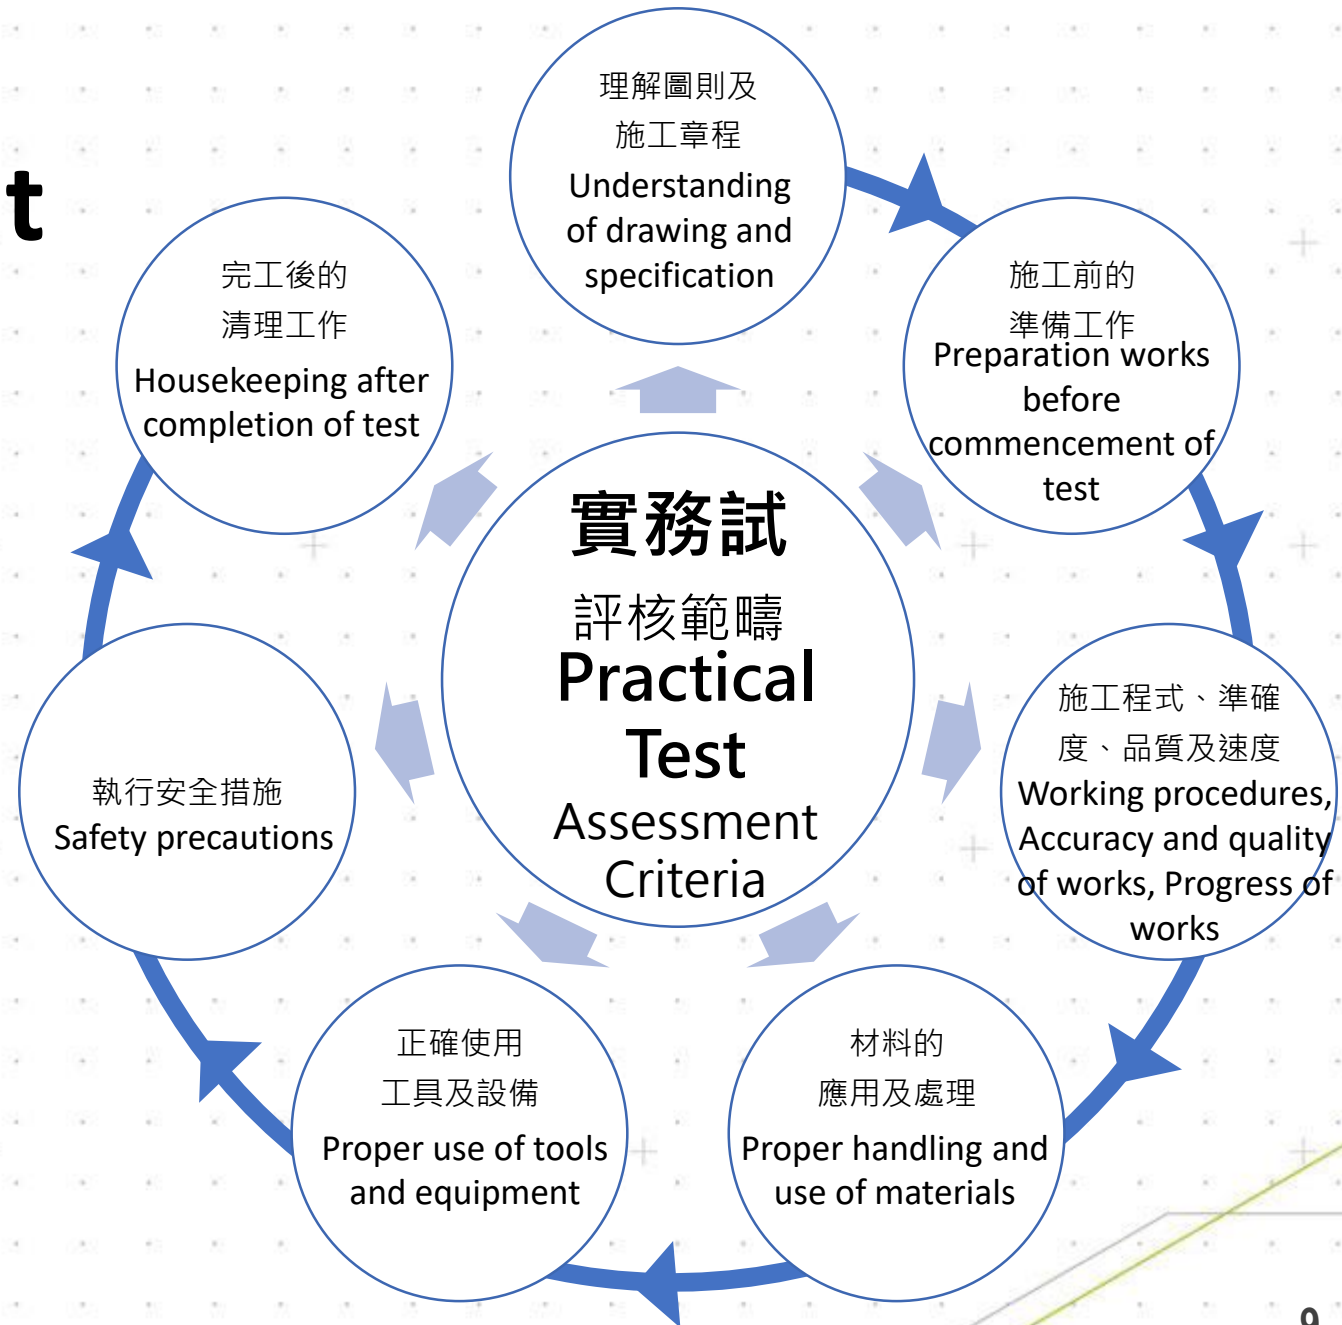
t

理解圖則及
施工章程
Understanding of drawing and specification

施工前的
準備工作
Preparation works before commencement of test

施工程式、準確度、品質及速度
Working procedures, Accuracy and quality of works, Progress of works

材料的
應用及處理
Proper handling and use of materials

正確使用
工具及設備
Proper use of tools and equipment

執行安全措施
Safety precautions

完工後的
清理工作
Housekeeping after completion of test

實務試
評核範疇
Practical Test
Assessment Criteria

9